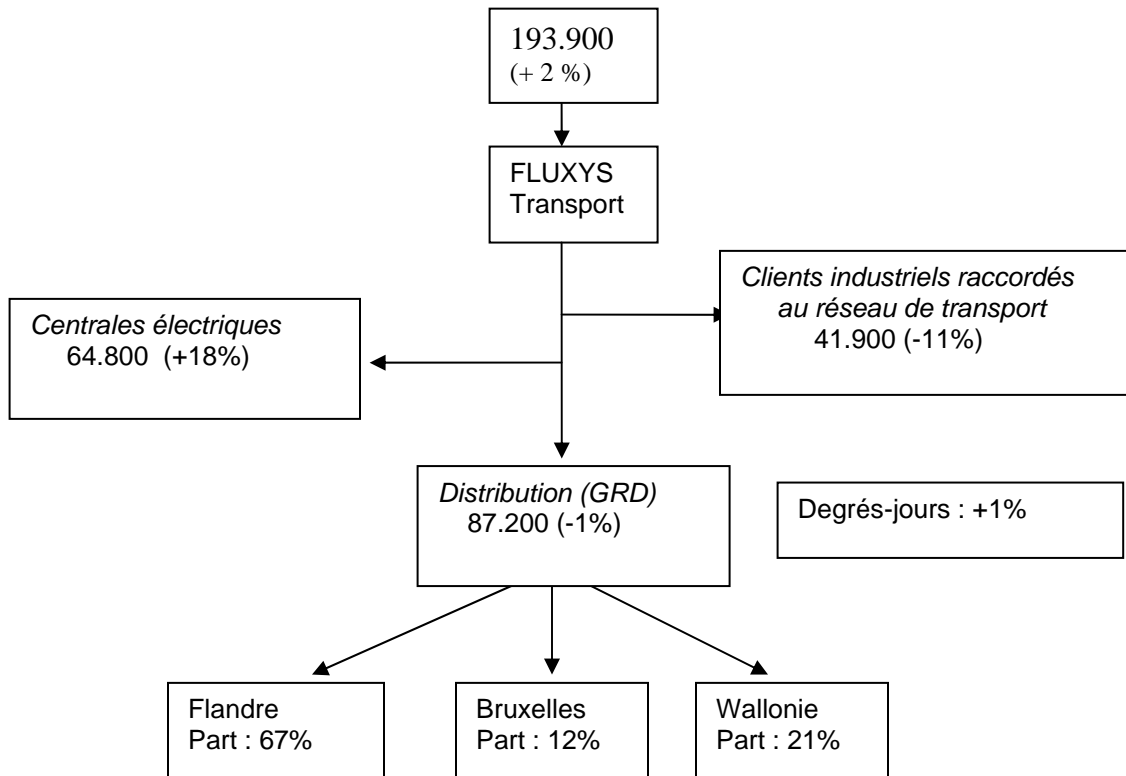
193.900
(+ 2 %)

FLUXYS
Transport

Centrales électriques
64.800 (+18%)

Clients industriels raccordés au réseau de transport
41.900 (-11%)

Distribution (GRD)
87.200 (-1%)

Degrés-jours : +1%

Flandre
Part : 67%

Bruxelles
Part : 12%

Wallonie
Part : 21%